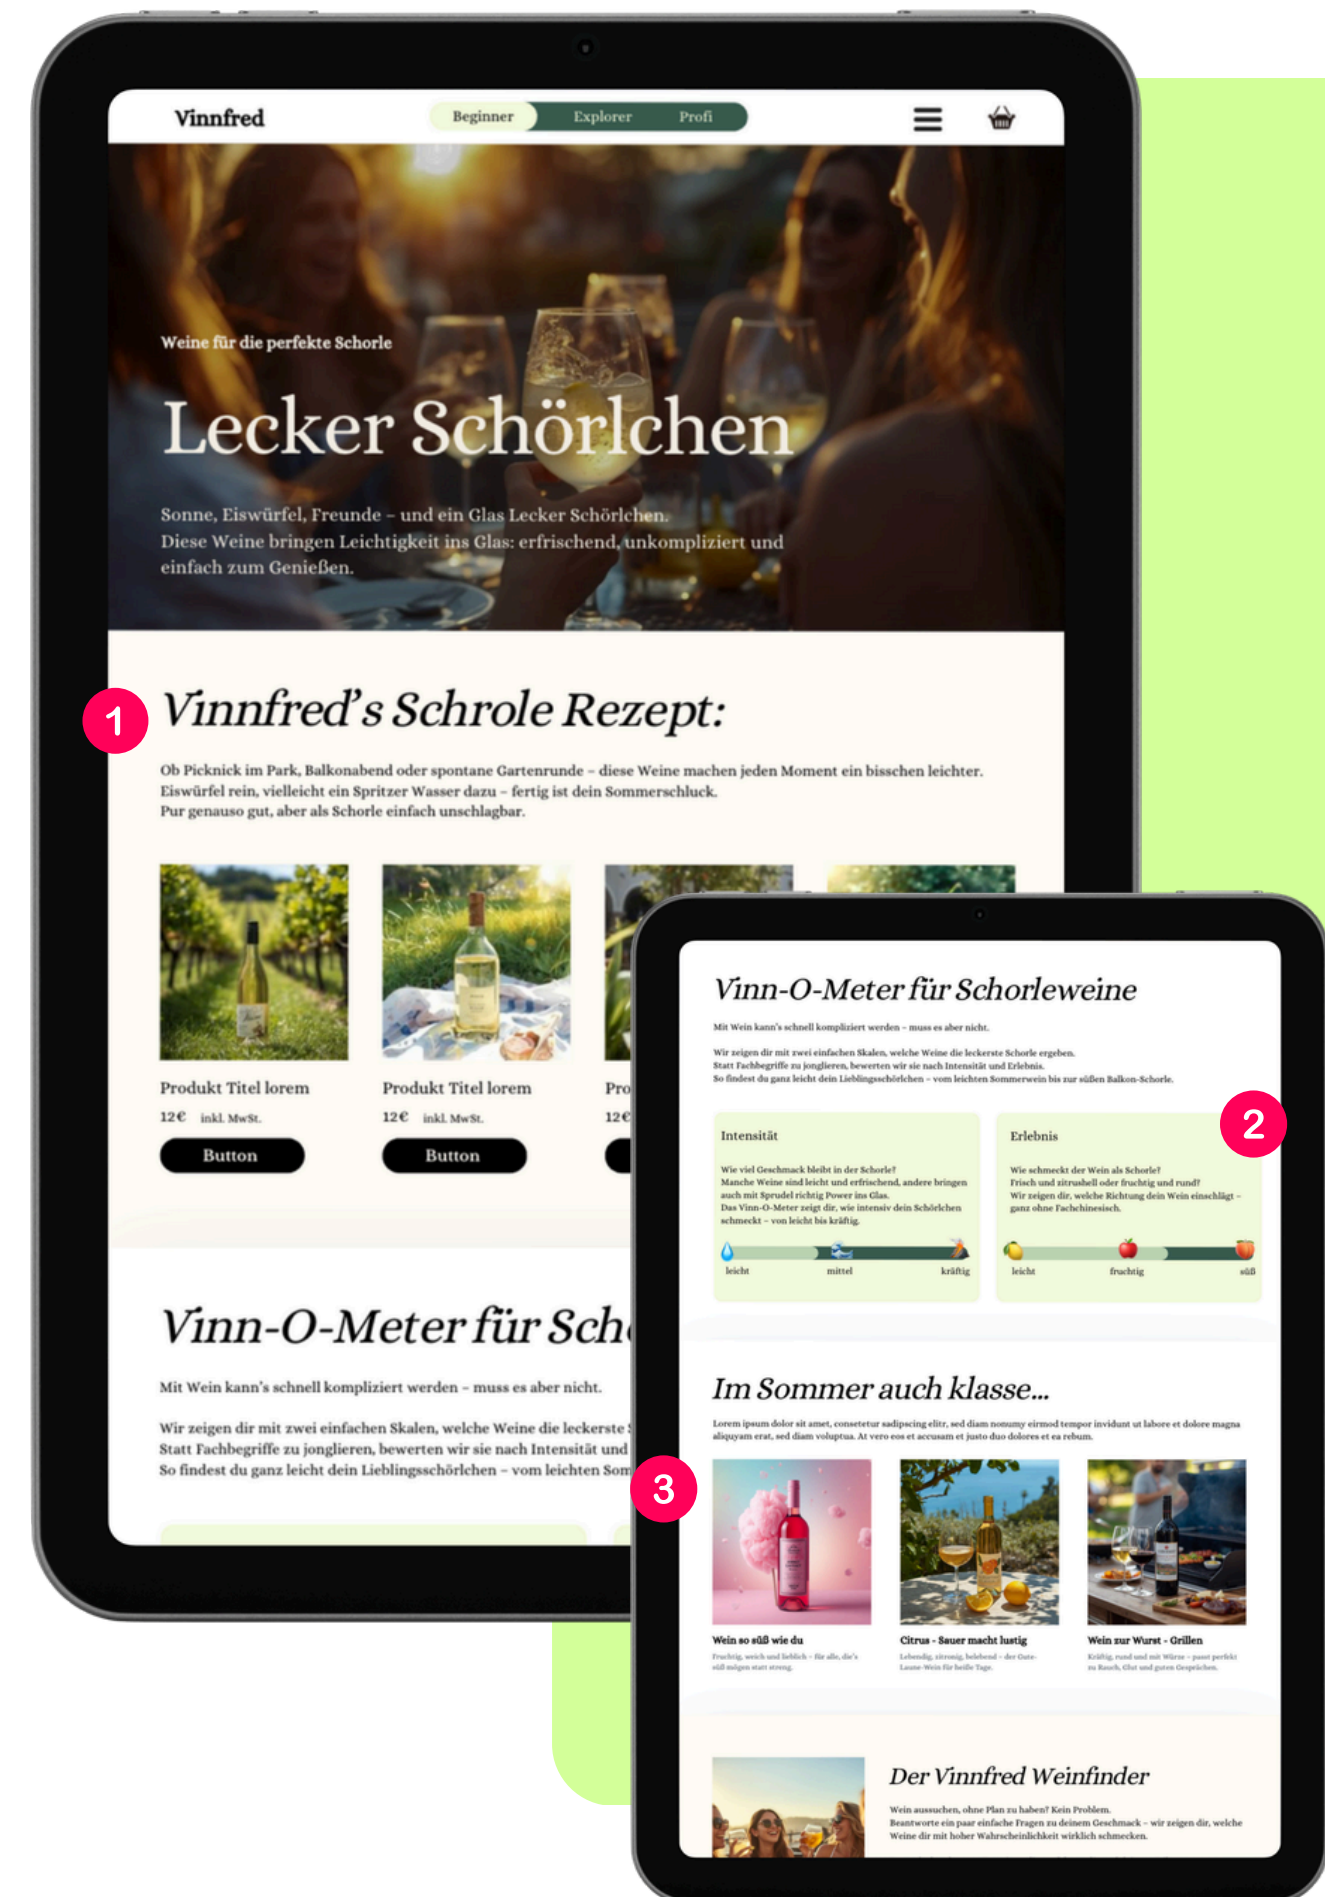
Vinnfred

Beginner Explorer Profi

Weine für die perfekte Schorle

Lecker Schörlchen

Sonne, Eiswürfel, Freunde – und ein Glas Lecker Schörlchen. Diese Weine bringen Leichtigkeit ins Glas: erfrischend, unkompliziert und einfach zum Genießen.

1

Vinnfred's Schrole Rezept:

Ob Picknick im Park, Balkonabend oder spontane Gartenrunde – diese Weine machen jeden Moment ein bisschen leichter. Eiswürfel rein, vielleicht ein Spritzer Wasser dazu – fertig ist dein Sommerschluck. Pur genauso gut, aber als Schorle einfach unschlagbar.

Produkt Titel lorem
12€ inkl. MwSt.
Button

Produkt Titel lorem
12€ inkl. MwSt.
Button

Pro
12€

Vinn-O-Meter für Sch

Mit Wein kann's schnell kompliziert werden – muss es aber nicht.

Wir zeigen dir mit zwei einfachen Skalen, welche Weine die leckerste
Statt Fachbegriffe zu jonglieren, bewerten wir sie nach Intensität und
So findest du ganz leicht dein Lieblingsschörlchen – vom leichten Som

Vinn-O-Meter für Schorleweine

Mit Wein kann's schnell kompliziert werden – muss es aber nicht.

Wir zeigen dir mit zwei einfachen Skalen, welche Weine die leckerste Schorle ergeben. Statt Fachbegriffe zu jonglieren, bewerten wir sie nach Intensität und Erlebnis. So findest du ganz leicht dein Lieblingsschörlchen – vom leichten Sommerwein bis zur süßen Balkon-Schorle.

2

Intensität

Wie viel Geschmack bleibt in der Schorle? Manche Weine sind leicht und erfrischend, andere bringen auch mit Sprudel richtig Power ins Glas. Das Vinn-O-Meter zeigt dir, wie intensiv dein Schörlchen schmeckt – von leicht bis kräftig.

leicht mittel kräftig

Erlebnis

Wie schmeckt der Wein als Schorle? Frisch und zitrushell oder fruchtig und rund? Wir zeigen dir, welche Richtung dein Wein einschlägt – ganz ohne Fachchinesisch.

leicht fruchtig süß

Im Sommer auch klasse...

Lorem ipsum dolor sit amet, consetetur sadipscing elitr, sed diam nonumy eirmod tempor invidunt ut labore et dolore magna aliquyam erat, sed diam voluptua. At vero eos et accusam et justo duo dolores et ea rebum.

3

Wein so süß wie du
Fruchtig, weich und lieblich – für alle, die's süß mögen statt streng.

Citrus - Sauer macht lustig
Lebendig, zitronig, belebend – der Gute-Laune-Wein für heiße Tage.

Wein zur Wurst - Grillen
Kräftig, rund und mit Würze – passt perfekt zu Rauch, Glut und guten Gesprächen.

Der Vinnfred Weinfinder

Wein aussuchen, ohne Plan zu haben? Kein Problem. Beantworte ein paar einfache Fragen zu deinem Geschmack – wir zeigen dir, welche Weine dir mit hoher Wahrscheinlichkeit wirklich schmecken.